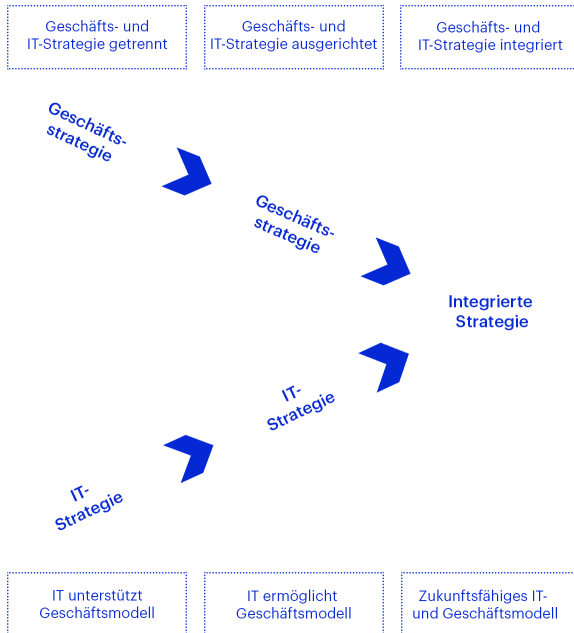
Geschäfts- und IT-Strategie getrennt

Geschäfts- und IT-Strategie ausgerichtet

Geschäfts- und IT-Strategie integriert

Geschäfts-strategie

Geschäfts-strategie

Integrierte Strategie

IT-Strategie

IT-Strategie

IT unterstützt Geschäftsmodell

IT ermöglicht Geschäftsmodell

Zukunftsfähiges IT- und Geschäftsmodell